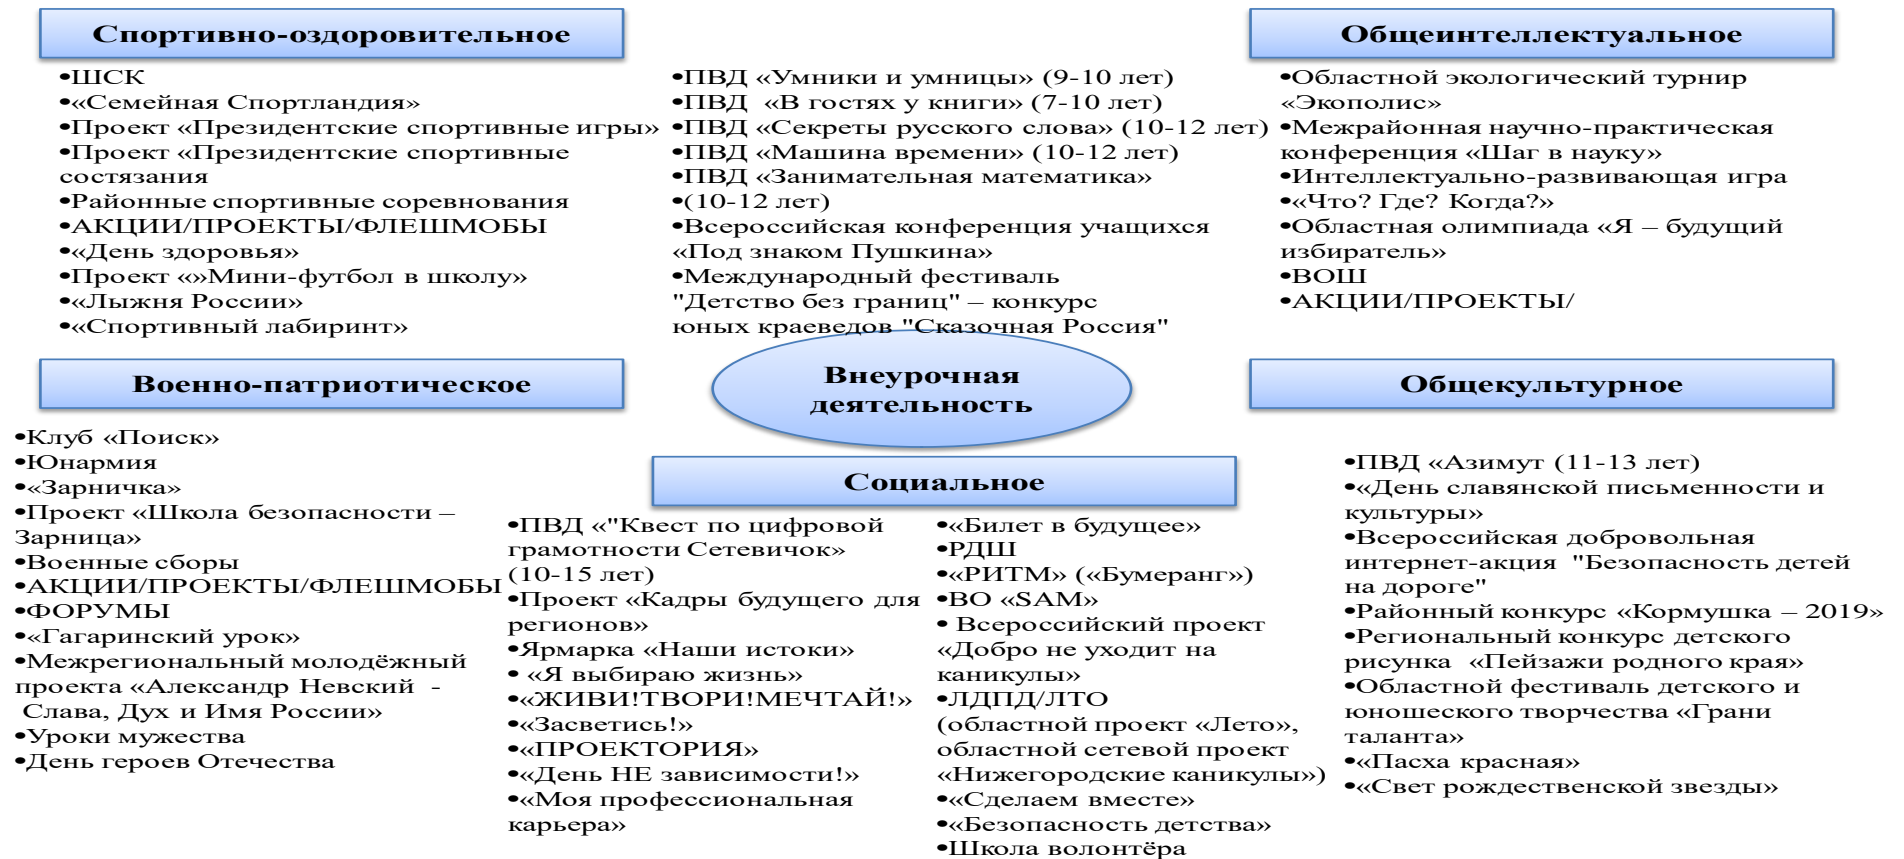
Спортивно-оздоровительное

•ШСК
•«Семейная Спортландия»
•Проект «Президентские спортивные игры»
•Проект «Президентские спортивные состязания
•Районные спортивные соревнования
•АКЦИИ/ПРОЕКТЫ/ФЛЕШМОБЫ
•«День здоровья»
•Проект «»Мини-футбол в школу»
•«Лыжня России»
•«Спортивный лабиринт»

•ПВД «Умники и умницы» (9-10 лет)
•ПВД «В гостях у книги» (7-10 лет)
•ПВД «Секреты русского слова» (10-12 лет)
•ПВД «Машина времени» (10-12 лет)
•ПВД «Занимательная математика»
•(10-12 лет)
•Всероссийская конференция учащихся «Под знаком Пушкина»
•Международный фестиваль "Детство без границ" – конкурс юных краеведов "Сказочная Россия"

Общеинтеллектуальное

•Областной экологический турнир «Экополис»
•Межрайонная научно-практическая конференция «Шаг в науку»
•Интеллектуально-развивающая игра
•«Что? Где? Когда?»
•Областная олимпиада «Я – будущий избиратель»
•ВОШ
•АКЦИИ/ПРОЕКТЫ/

Военно-патриотическое

Внеурочная деятельность

Общекультурное

•Клуб «Поиск»
•Юнармия
•«Зарничка»
•Проект «Школа безопасности – Зарница»
•Военные сборы
•АКЦИИ/ПРОЕКТЫ/ФЛЕШМОБЫ
•ФОРУМЫ
•«Гагаринский урок»
•Межрегиональный молодёжный проекта «Александр Невский - Слава, Дух и Имя России»
•Уроки мужества
•День героев Отечества

Социальное

•ПВД «"Квест по цифровой грамотности Сетевичок» (10-15 лет)
•Проект «Кадры будущего для регионов»
•Ярмарка «Наши истоки»
• «Я выбираю жизнь»
•«ЖИВИ!ТВОРИ!МЕЧТАЙ!»
•«Засветись!»
•«ПРОЕКТОРИЯ»
•«День НЕ зависимости!»
•«Моя профессиональная карьера»

•«Билет в будущее»
•РДШ
•«РИТМ» («Бумеранг»)
•ВО «SAM»
• Всероссийский проект «Добро не уходит на каникулы»
•ЛДПД/ЛТО (областной проект «Лето», областной сетевой проект «Нижегородские каникулы»)
•«Сделаем вместе»
•«Безопасность детства»
•Школа волонтёра

•ПВД «Азимут (11-13 лет)
•«День славянской письменности и культуры»
•Всероссийская добровольная интернет-акция "Безопасность детей на дороге"
•Районный конкурс «Кормушка – 2019»
•Региональный конкурс детского рисунка «Пейзажи родного края»
•Областной фестиваль детского и юношеского творчества «Грани таланта»
•«Пасха красная»
•«Свет рождественской звезды»